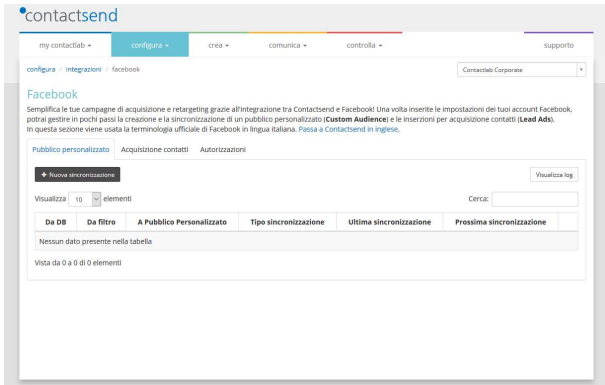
contactsend

my contactlab ▾ configura ▾ crea ▾ comunica ▾ controlla ▾ supporto

configura / integrazioni / facebook

Contactlab Corporate

Facebook

Semplifica le tue campagne di acquisizione e retargeting grazie all'integrazione tra Contactsend e Facebook! Una volta inserite le impostazioni dei tuoi account Facebook, potrai gestire in pochi passi la creazione e la sincronizzazione di un pubblico personalizzato (**Custom Audience**) e le inserzioni per acquisizione contatti (**Lead Ads**). In questa sezione viene usata la terminologia ufficiale di Facebook in lingua italiana. Passa a Contactsend in inglese.

Pubblico personalizzato | Acquisizione contatti | Autorizzazioni

+ Nuova sincronizzazione

Visualizza log

Visualizza 10 elementi

Cerca:

| Da DB | Da filtro | A Pubblico Personalizzato | Tipo sincronizzazione | Ultima sincronizzazione | Prossima sincronizzazione |
|---|---|---|---|---|---|
| Nessun dato presente nella tabella | | | | | |

Vista da 0 a 0 di 0 elementi